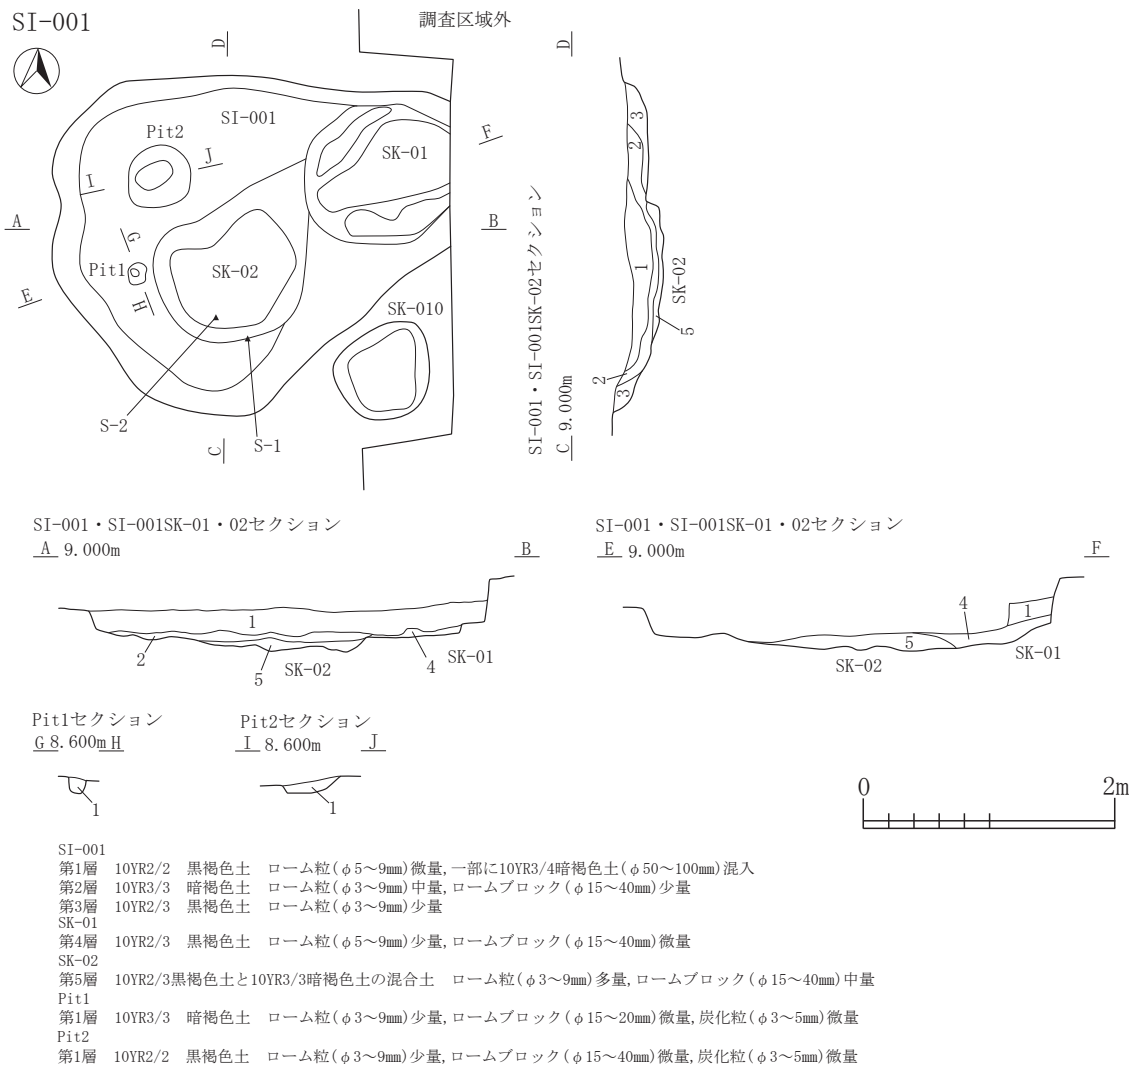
SI-001

調査区域外

D

D

SI-001

Pit2

J

SK-01

F

I

A

G

B

Pit1

SK-02

E

H

SK-010

S-2

C

S-1

SI-001・SI-001SK-02セクション
C 9.000m

3
2
1
SK-02
5
2
3

SI-001・SI-001SK-01・02セクション
A 9.000m
B

1
2
5
SK-02
4
SK-01

SI-001・SI-001SK-01・02セクション
E 9.000m
F

4
1
5
SK-02
SK-01

Pit1セクション
G 8.600m H
1

Pit2セクション
I 8.600m J
1

0
2m

SI-001
第1層 10YR2/2 黒褐色土 ローム粒(φ5~9mm)微量,一部に10YR3/4暗褐色土(φ50~100mm)混入
第2層 10YR3/3 暗褐色土 ローム粒(φ3~9mm)中量,ロームブロック(φ15~40mm)少量
第3層 10YR2/3 黒褐色土 ローム粒(φ3~9mm)少量
SK-01
第4層 10YR2/3 黒褐色土 ローム粒(φ5~9mm)少量,ロームブロック(φ15~40mm)微量
SK-02
第5層 10YR2/3黒褐色土と10YR3/3暗褐色土の混合土 ローム粒(φ3~9mm)多量,ロームブロック(φ15~40mm)中量
Pit1
第1層 10YR3/3 暗褐色土 ローム粒(φ3~9mm)少量,ロームブロック(φ15~20mm)微量,炭化粒(φ3~5mm)微量
Pit2
第1層 10YR2/2 黒褐色土 ローム粒(φ3~9mm)少量,ロームブロック(φ15~40mm)微量,炭化粒(φ3~5mm)微量